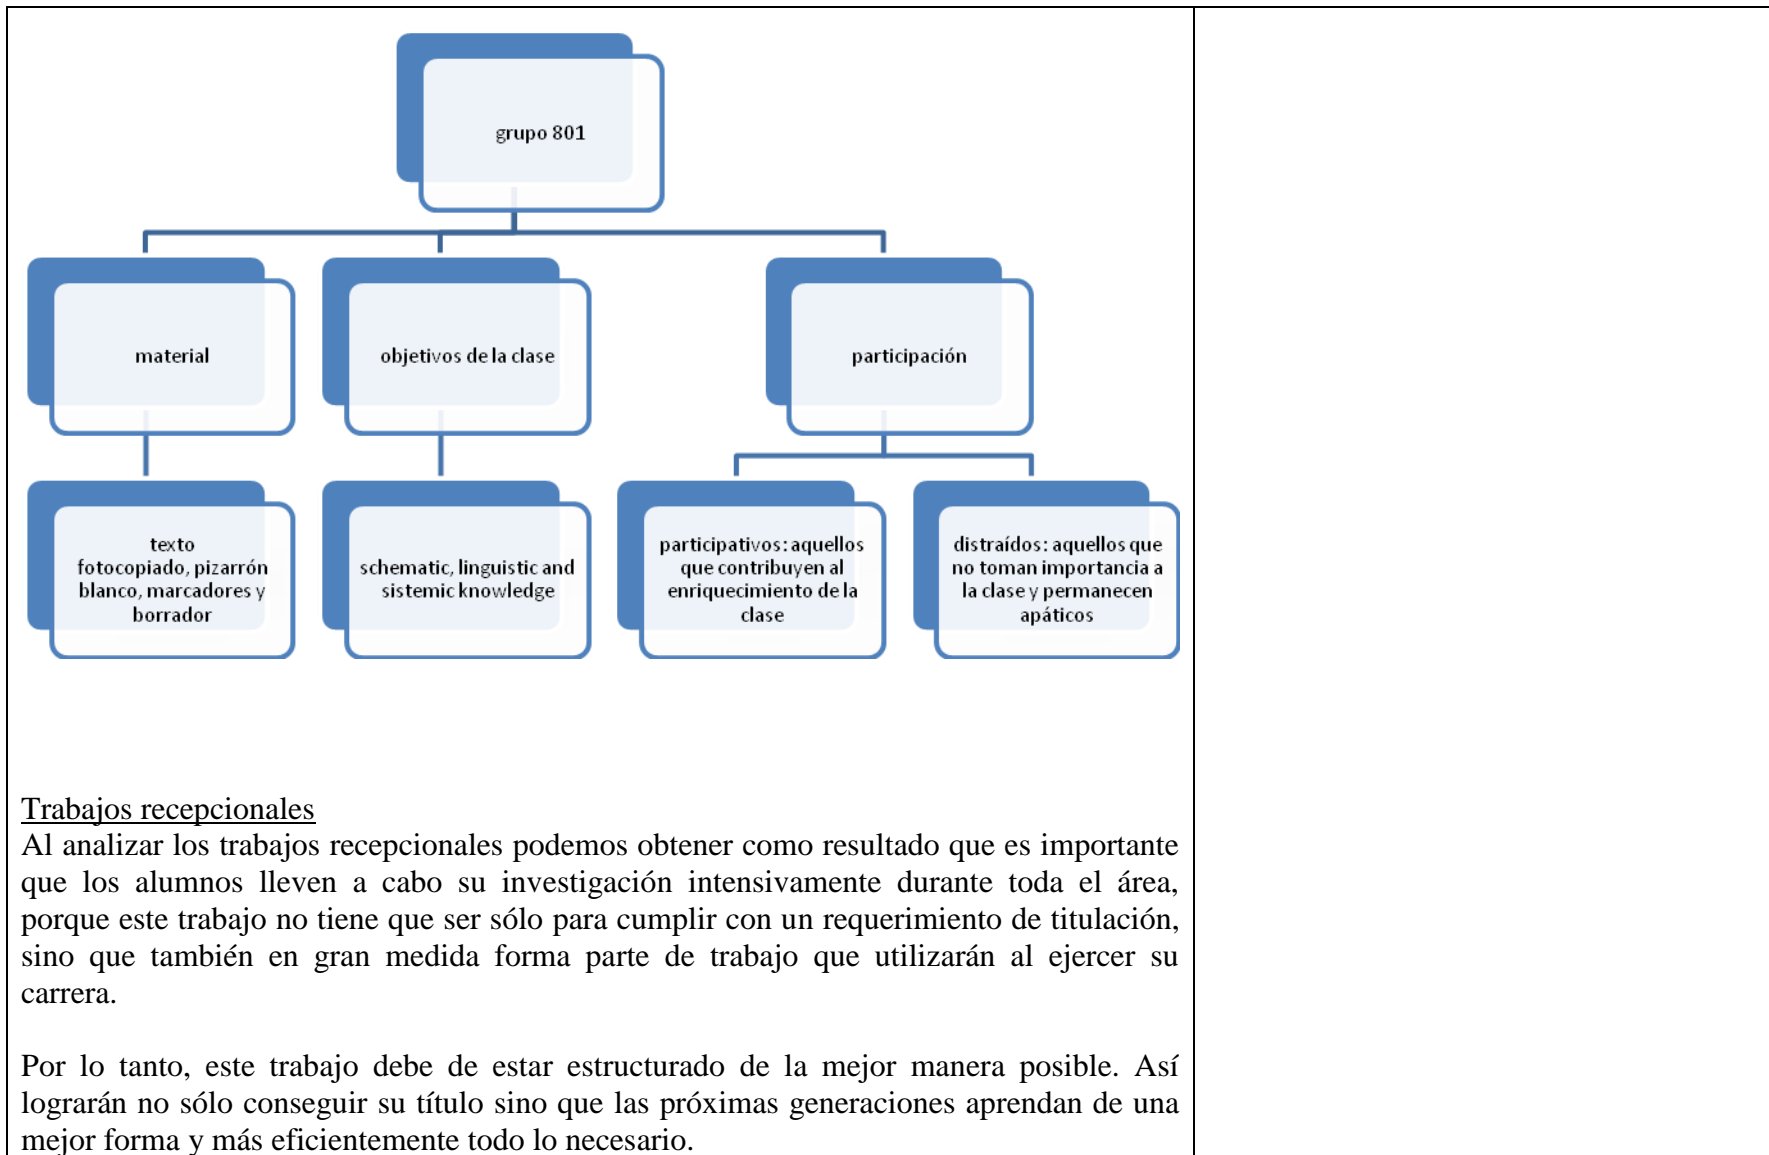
grupo 801

material

objetivos de la clase

participación

texto fotocopiado, pizarrón blanco, marcadores y borrador

schematic, linguistic and sistemic knowledge

participativos: aquellos que contribuyen al enriquecimiento de la clase

distraídos: aquellos que no toman importancia a la clase y permanecen apáticos

Trabajos recepcionales
Al analizar los trabajos recepcionales podemos obtener como resultado que es importante que los alumnos lleven a cabo su investigación intensivamente durante toda el área, porque este trabajo no tiene que ser sólo para cumplir con un requerimiento de titulación, sino que también en gran medida forma parte de trabajo que utilizarán al ejercer su carrera.

Por lo tanto, este trabajo debe de estar estructurado de la mejor manera posible. Así lograrán no sólo conseguir su título sino que las próximas generaciones aprendan de una mejor forma y más eficientemente todo lo necesario.